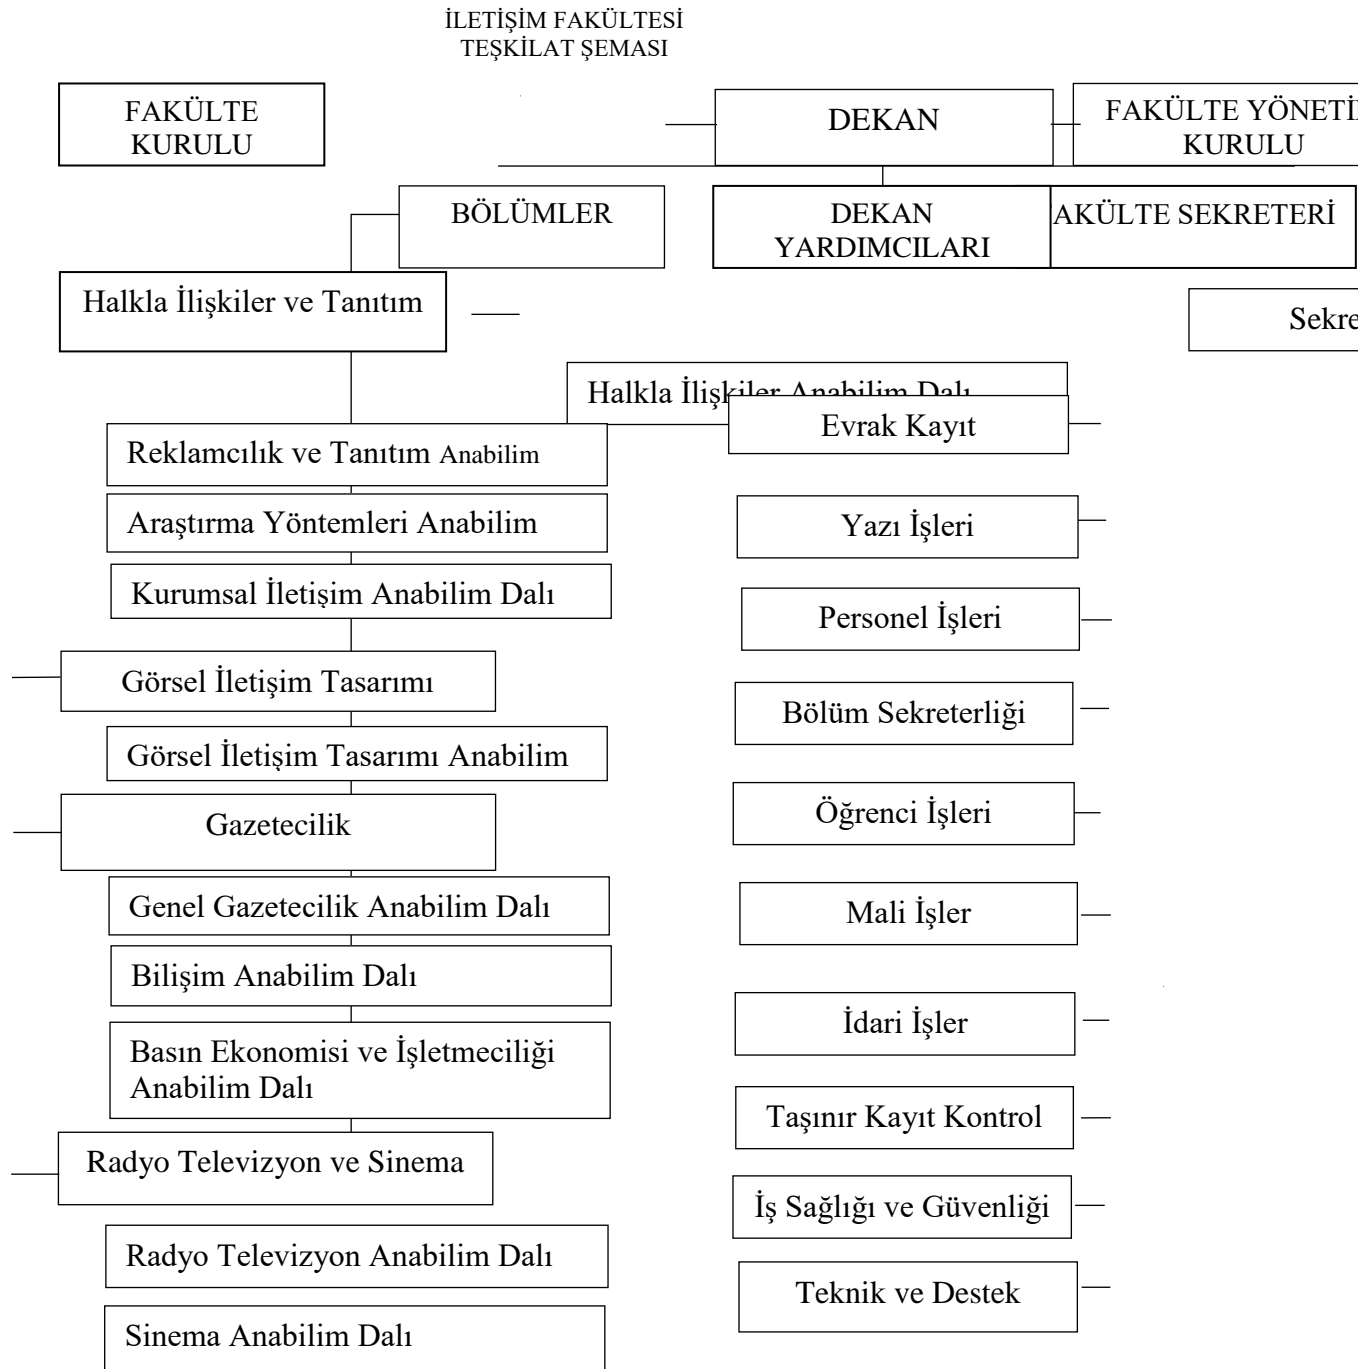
İLETİŞİM FAKÜLTESİ
TEŞKİLAT ŞEMASI

FAKÜLTE KURULU

DEKAN

FAKÜLTE YÖNETİ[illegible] KURULU

BÖLÜMLER

DEKAN YARDIMCILARI

AKÜLTE SEKRETERİ

Halkla İlişkiler ve Tanıtım

Sekre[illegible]

Halkla İlişkiler Anabilim Dalı

Evrak Kayıt

Reklamcılık ve Tanıtım Anabilim

Araştırma Yöntemleri Anabilim

Yazı İşleri

Kurumsal İletişim Anabilim Dalı

Personel İşleri

Görsel İletişim Tasarımı

Bölüm Sekreterliği

Görsel İletişim Tasarımı Anabilim

Gazetecilik

Öğrenci İşleri

Genel Gazetecilik Anabilim Dalı

Mali İşler

Bilişim Anabilim Dalı

Basın Ekonomisi ve İşletmeciliği Anabilim Dalı

İdari İşler

Radyo Televizyon ve Sinema

Taşınır Kayıt Kontrol

İş Sağlığı ve Güvenliği

Radyo Televizyon Anabilim Dalı

Teknik ve Destek

Sinema Anabilim Dalı